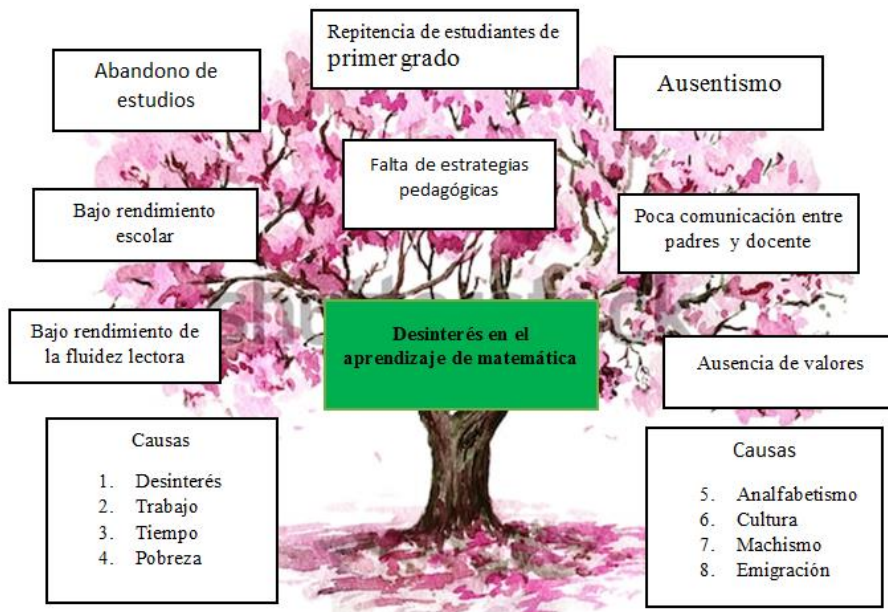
Repitencia de estudiantes de primer grado

Abandono de estudios

Ausentismo

Falta de estrategias pedagógicas

Bajo rendimiento escolar

Poca comunicación entre padres y docente

Bajo rendimiento de la fluidez lectora

Desinterés en el aprendizaje de matemática

Ausencia de valores

Causas

1. Desinterés
2. Trabajo
3. Tiempo
4. Pobreza

Causas

5. Analfabetismo
6. Cultura
7. Machismo
8. Emigración